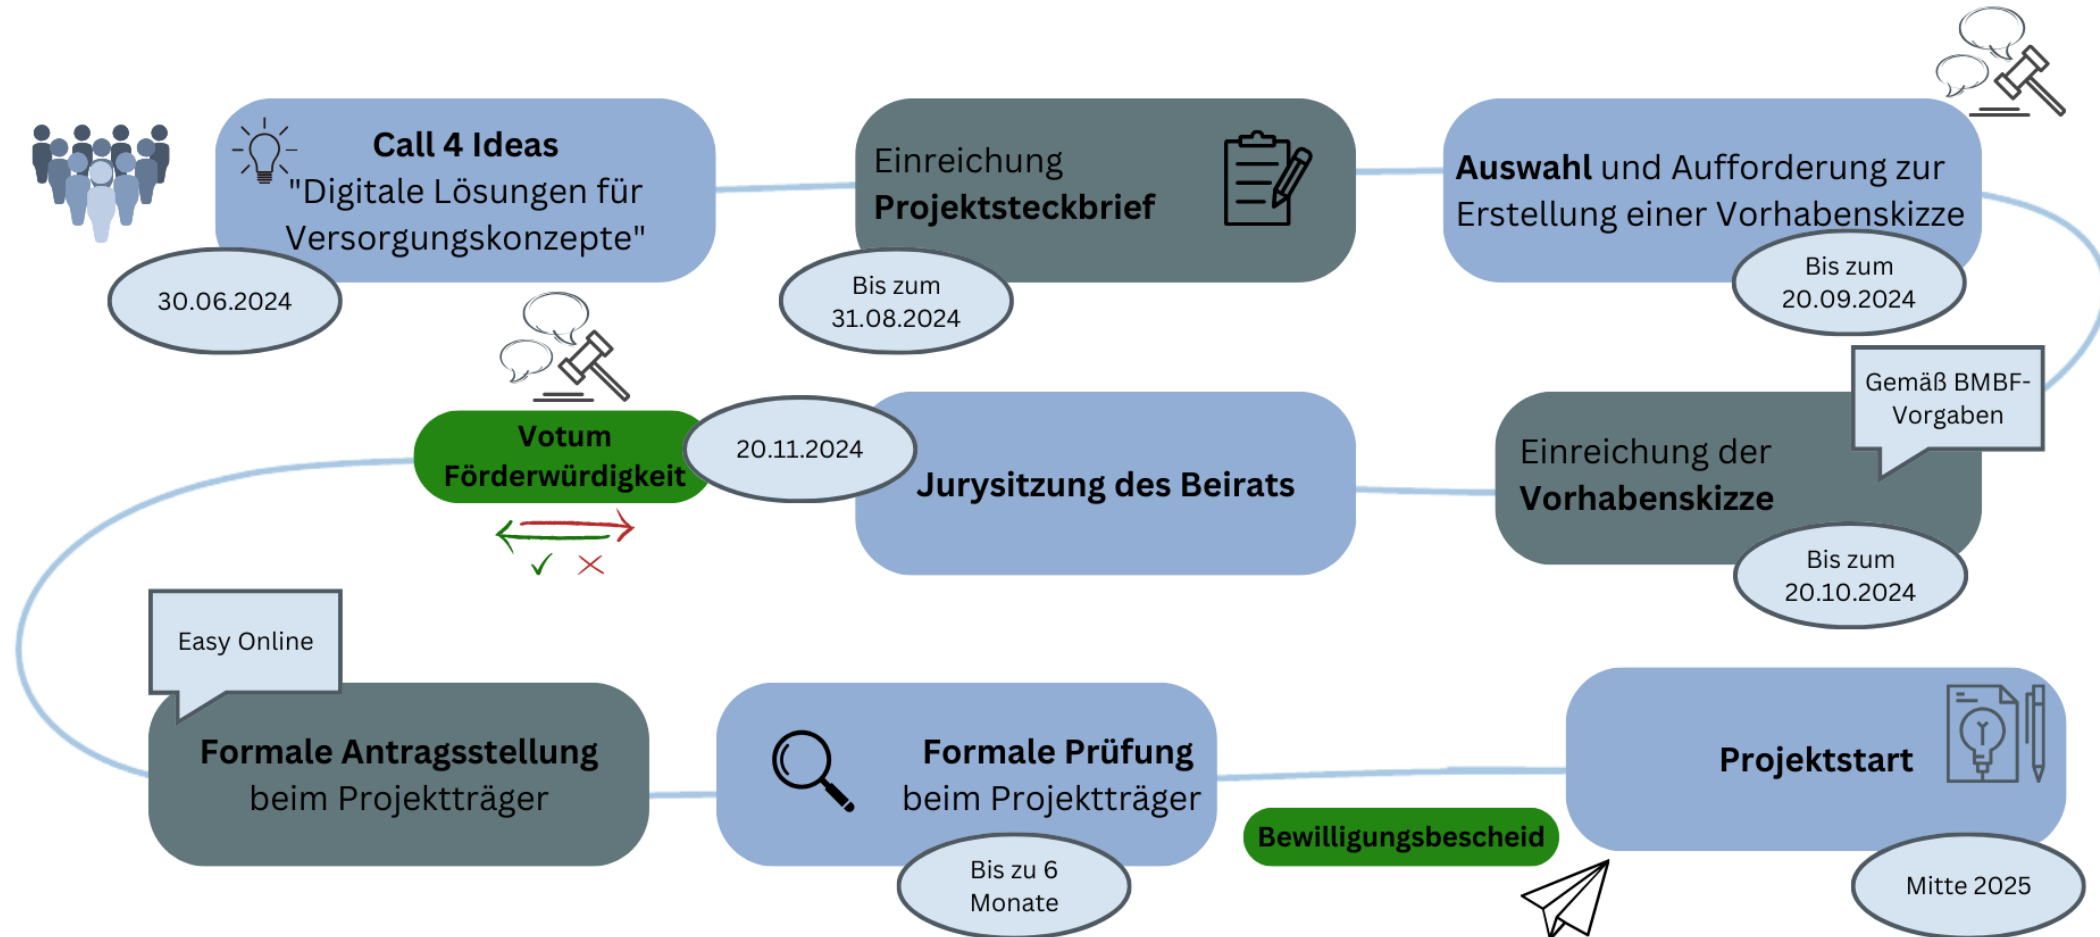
Call 4 Ideas
"Digitale Lösungen für Versorgungskonzepte"

30.06.2024

Einreichung
Projektsteckbrief

Bis zum
31.08.2024

Auswahl und Aufforderung zur Erstellung einer Vorhabenskizze

Bis zum
20.09.2024

Gemäß BMBF-Vorgaben

Einreichung der
Vorhabenskizze

Bis zum
20.10.2024

Jurysitzung des Beirats

20.11.2024

Votum
Förderwürdigkeit

Easy Online

Formale Antragsstellung
beim Projektträger

Formale Prüfung
beim Projektträger

Bis zu 6
Monate

Bewilligungsbescheid

Projektstart

Mitte 2025